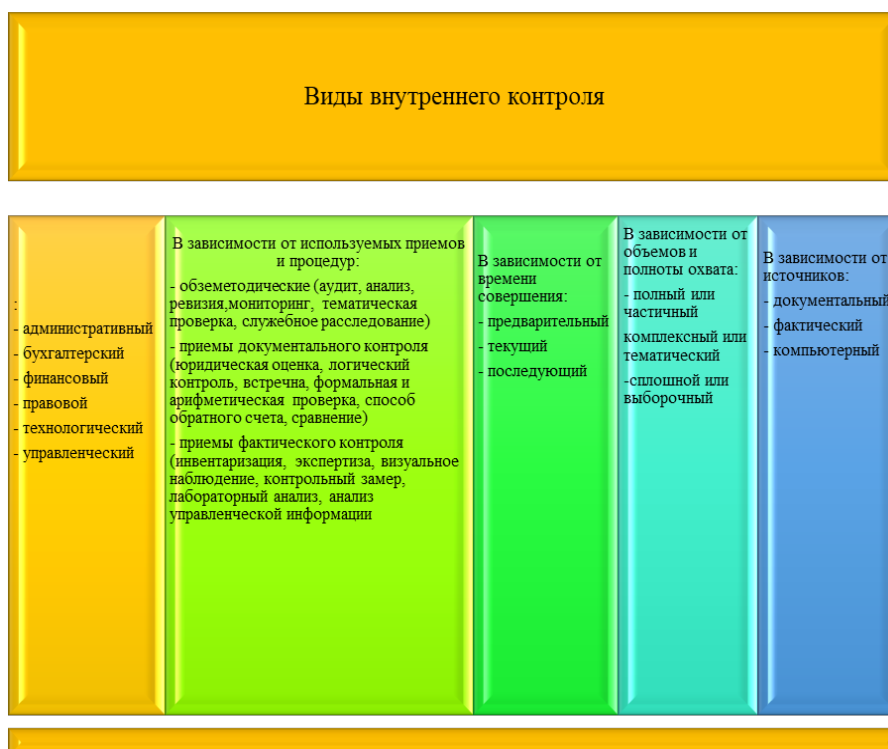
Виды внутреннего контроля

:
- административный
- бухгалтерский
- финансовый
- правовой
- технологический
- управленческий

В зависимости от используемых приемов и процедур:
- обземетодические (аудит, анализ, ревизия,мониторинг, тематическая проверка, служебное расследование)
- приемы документального контроля (юридическая оценка, логический контроль, встречна, формальная и арифметическая проверка, способ обратного счета, сравнение)
- приемы фактического контроля (инвентаризация, экспертиза, визуальное наблюдение, контрольный замер, лабораторный анализ, анализ управленческой информации

В зависимости от времени совершения:
- предварительный
- текущий
- последующий

В зависимости от объемов и полноты охвата:
- полный или частичный
комплексный или тематический
-сплошной или выборочный

В зависимости от источников:
- документальный
- фактический
- компьютерный